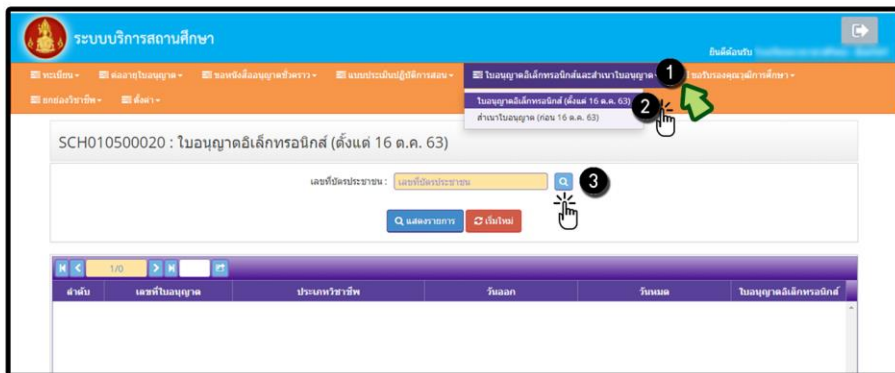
ระบบบริการสถานศึกษา

ยินดีต้อนรับ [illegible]

ทะเบียน ▾ ต่ออายุใบอนุญาต ▾ ขอหนังสืออนุญาตชั่วคราว ▾ แบบประเมินปฏิบัติการสอน ▾ ใบอนุญาตอิเล็กทรอนิกส์และสำเนาใบอนุญาต ▾ ขอรับรองคุณวุฒิการศึกษา ▾

ยกย่องวิชาชีพ ▾ ตั้งค่า ▾

ใบอนุญาตอิเล็กทรอนิกส์ (ตั้งแต่ 16 ต.ค. 63)

สำเนาใบอนุญาต (ก่อน 16 ต.ค. 63)

1

2

SCH010500020 : ใบอนุญาตอิเล็กทรอนิกส์ (ตั้งแต่ 16 ต.ค. 63)

เลขที่บัตรประชาชน : เลขที่บัตรประชาชน

3

แสดงรายการ เริ่มใหม่

1/0

| ลำดับ | เลขที่ใบอนุญาต | ประเภทวิชาชีพ | วันออก | วันหมด | ใบอนุญาตอิเล็กทรอนิกส์ |
|---|---|---|---|---|---|